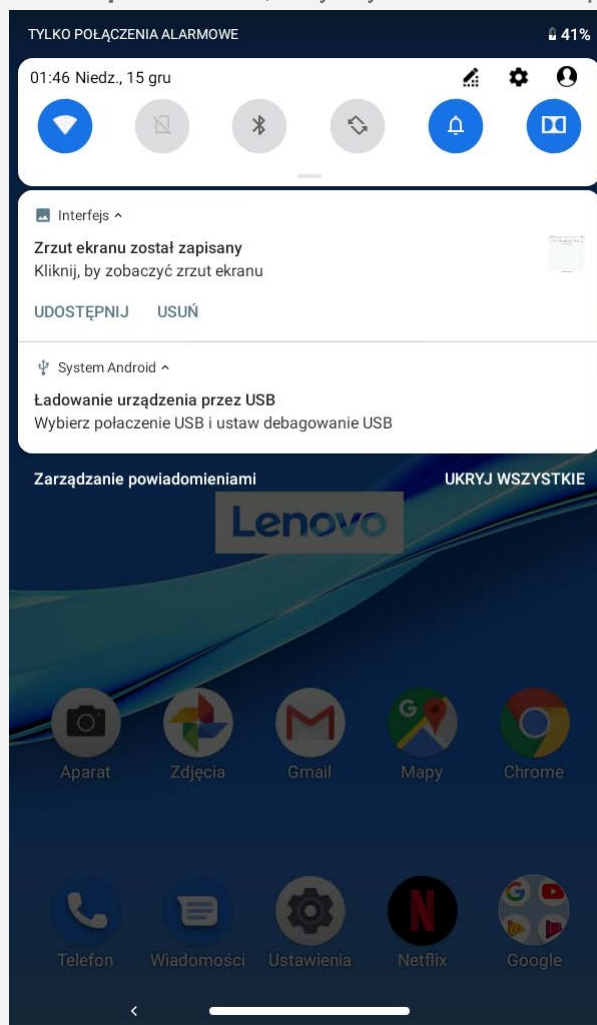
TYLKO POŁĄCZENIA ALARMOWE 41%

01:46 Niedz., 15 gru

Interfejs ^
Zrzut ekranu został zapisany
Kliknij, by zobaczyć zrzut ekranu
UDOSTĘPNIJ USUŃ

System Android ^
Ładowanie urządzenia przez USB
Wybierz połaczenie USB i ustaw debagowanie USB

Zarządzanie powiadomieniami UKRYJ WSZYSTKIE

Lenovo

Aparat Zdjęcia Gmail Mapy Chrome

Telefon Wiadomości Ustawienia Netflix Google